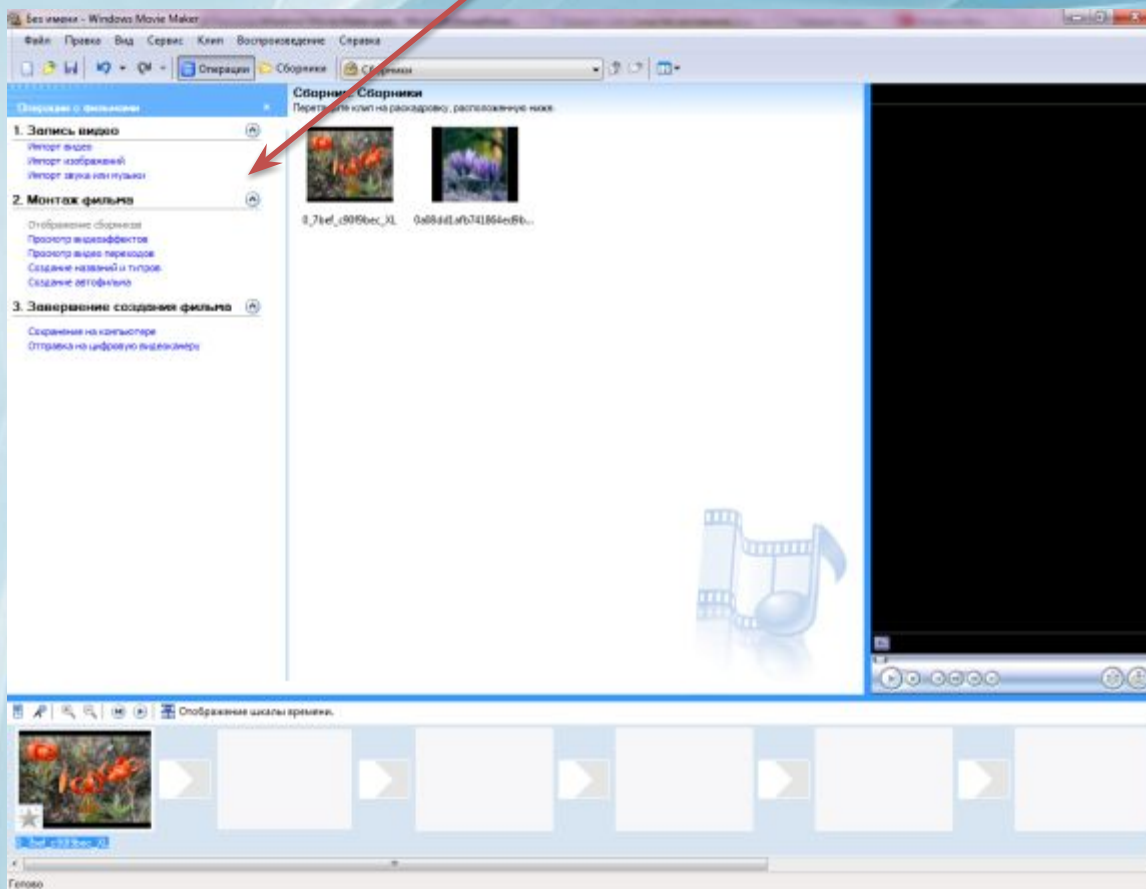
Без имени - Windows Movie Maker

Файл Правка Вид Сервис Клип Воспроизведение Справка

Операции Сборники Сборники

Операции с фильмами

1. Запись видео

Импорт видео
Импорт изображений
Импорт звука или музыки

2. Монтаж фильма

Отображение сборника
Просмотр видеоэффектов
Просмотр видео переходов
Создание названий и титров
Создание автофильма

3. Завершение создания фильма

Сохранение на компьютере
Отправка на цифровую видеокамеру

Сборник: Сборники
Перетащите клип на раскадровку, расположенную ниже.

0_7bef_c90f9bec_XL

0a88dd1afb741864ed6b...

Отображение шкалы времени.

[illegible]

Готово